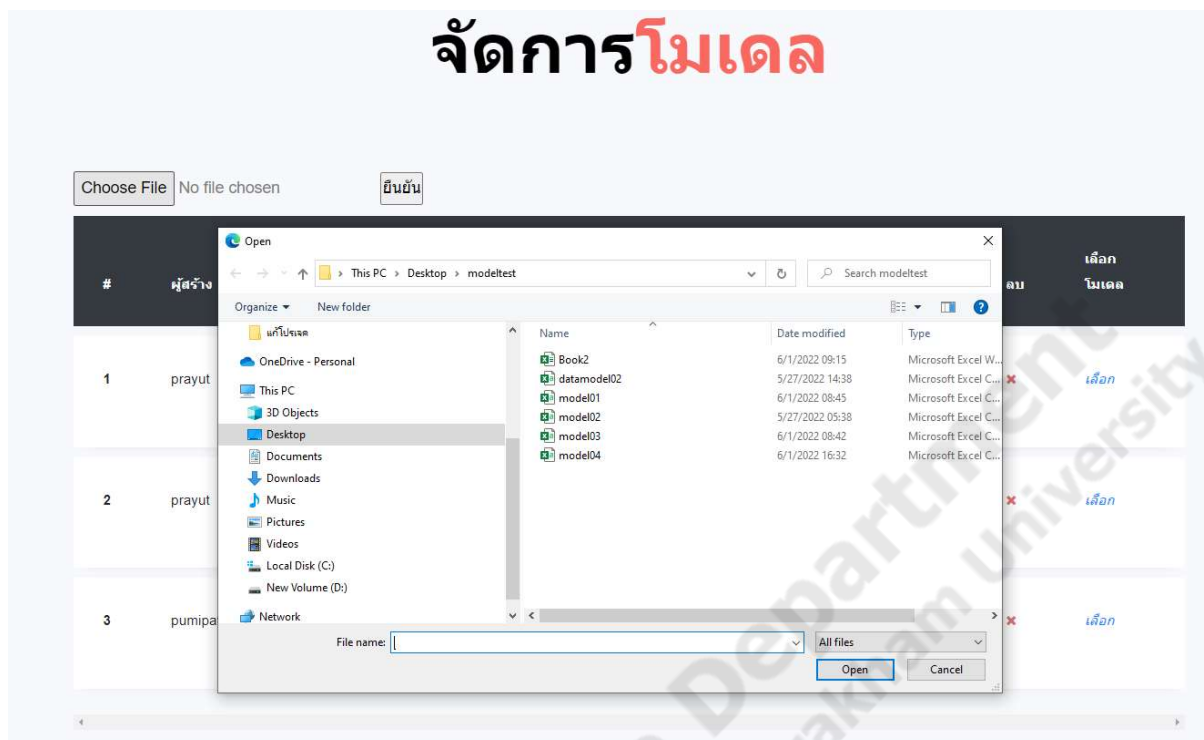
จัดการโมเดล

Choose File No file chosen ยืนยัน

| # | ผู้สร้าง | ลบ | เลือกโมเดล |
|---|---|---|---|
| 1 | prayut | ✖ | เลือก |
| 2 | prayut | ✖ | เลือก |
| 3 | pumipa | ✖ | เลือก |

Open

This PC > Desktop > modeltest

Search modeltest

Organize ▾ New folder

แก้โปรเจค
OneDrive - Personal
This PC
3D Objects
Desktop
Documents
Downloads
Music
Pictures
Videos
Local Disk (C:)
New Volume (D:)
Network

| Name | Date modified | Type |
|---|---|---|
| Book2 | 6/1/2022 09:15 | Microsoft Excel W... |
| datamodel02 | 5/27/2022 14:38 | Microsoft Excel C... |
| model01 | 6/1/2022 08:45 | Microsoft Excel C... |
| model02 | 5/27/2022 05:38 | Microsoft Excel C... |
| model03 | 6/1/2022 08:42 | Microsoft Excel C... |
| model04 | 6/1/2022 16:32 | Microsoft Excel C... |

File name:
All files
Open Cancel

Department
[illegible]kam University